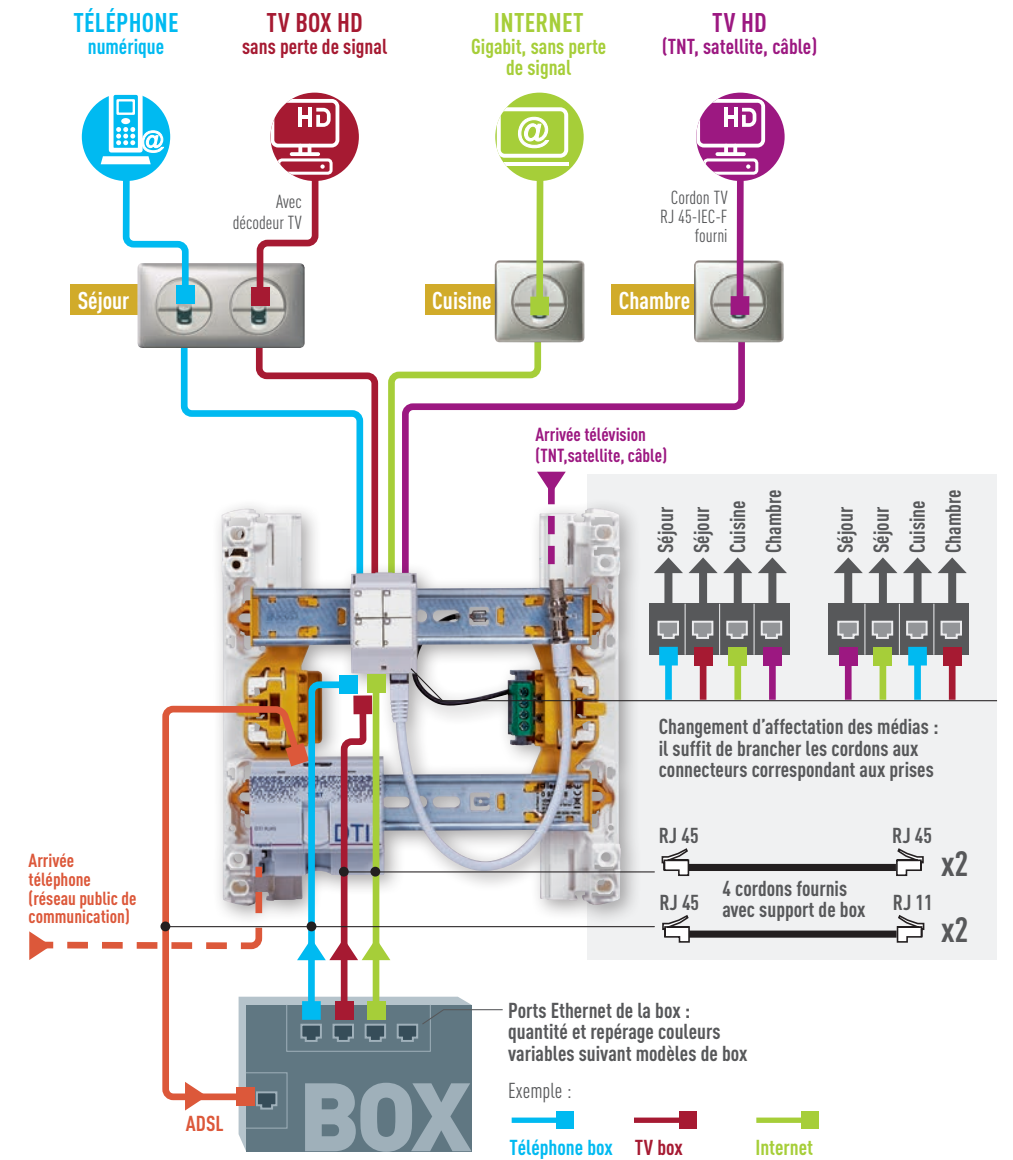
TÉLÉPHONE
numérique

TV BOX HD
sans perte de signal

INTERNET
Gigabit, sans perte de signal

TV HD
(TNT, satellite, câble)

HD

HD

Avec décodeur TV

Cordon TV RJ 45-IEC-F fourni

Séjour

Cuisine

Chambre

Arrivée télévision
(TNT,satellite, câble)

Séjour
Séjour
Cuisine
Chambre

Séjour
Séjour
Cuisine
Chambre

Changement d'affectation des médias : il suffit de brancher les cordons aux connecteurs correspondant aux prises

DTI

Arrivée téléphone
(réseau public de communication)

RJ 45
RJ 45
x2

4 cordons fournis avec support de box

RJ 45
RJ 11
x2

Ports Ethernet de la box : quantité et repérage couleurs variables suivant modèles de box

Exemple :

ADSL

BOX

Téléphone box
TV box
Internet